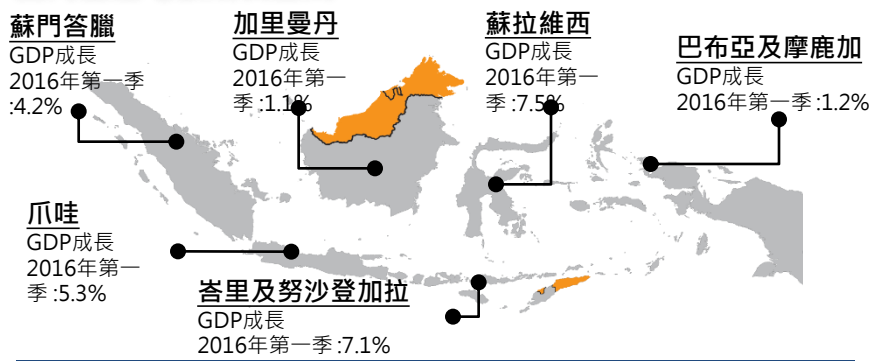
蘇門答臘
GDP成長
2016年第一季
:4.2%

加里曼丹
GDP成長
2016年第一季 :1.1%

蘇拉維西
GDP成長
2016年第一季 :7.5%

巴布亞及摩鹿加
GDP成長
2016年第一季 :1.2%

爪哇
GDP成長
2016年第一季 :5.3%

峇里及努沙登加拉
GDP成長
2016年第一季 :7.1%